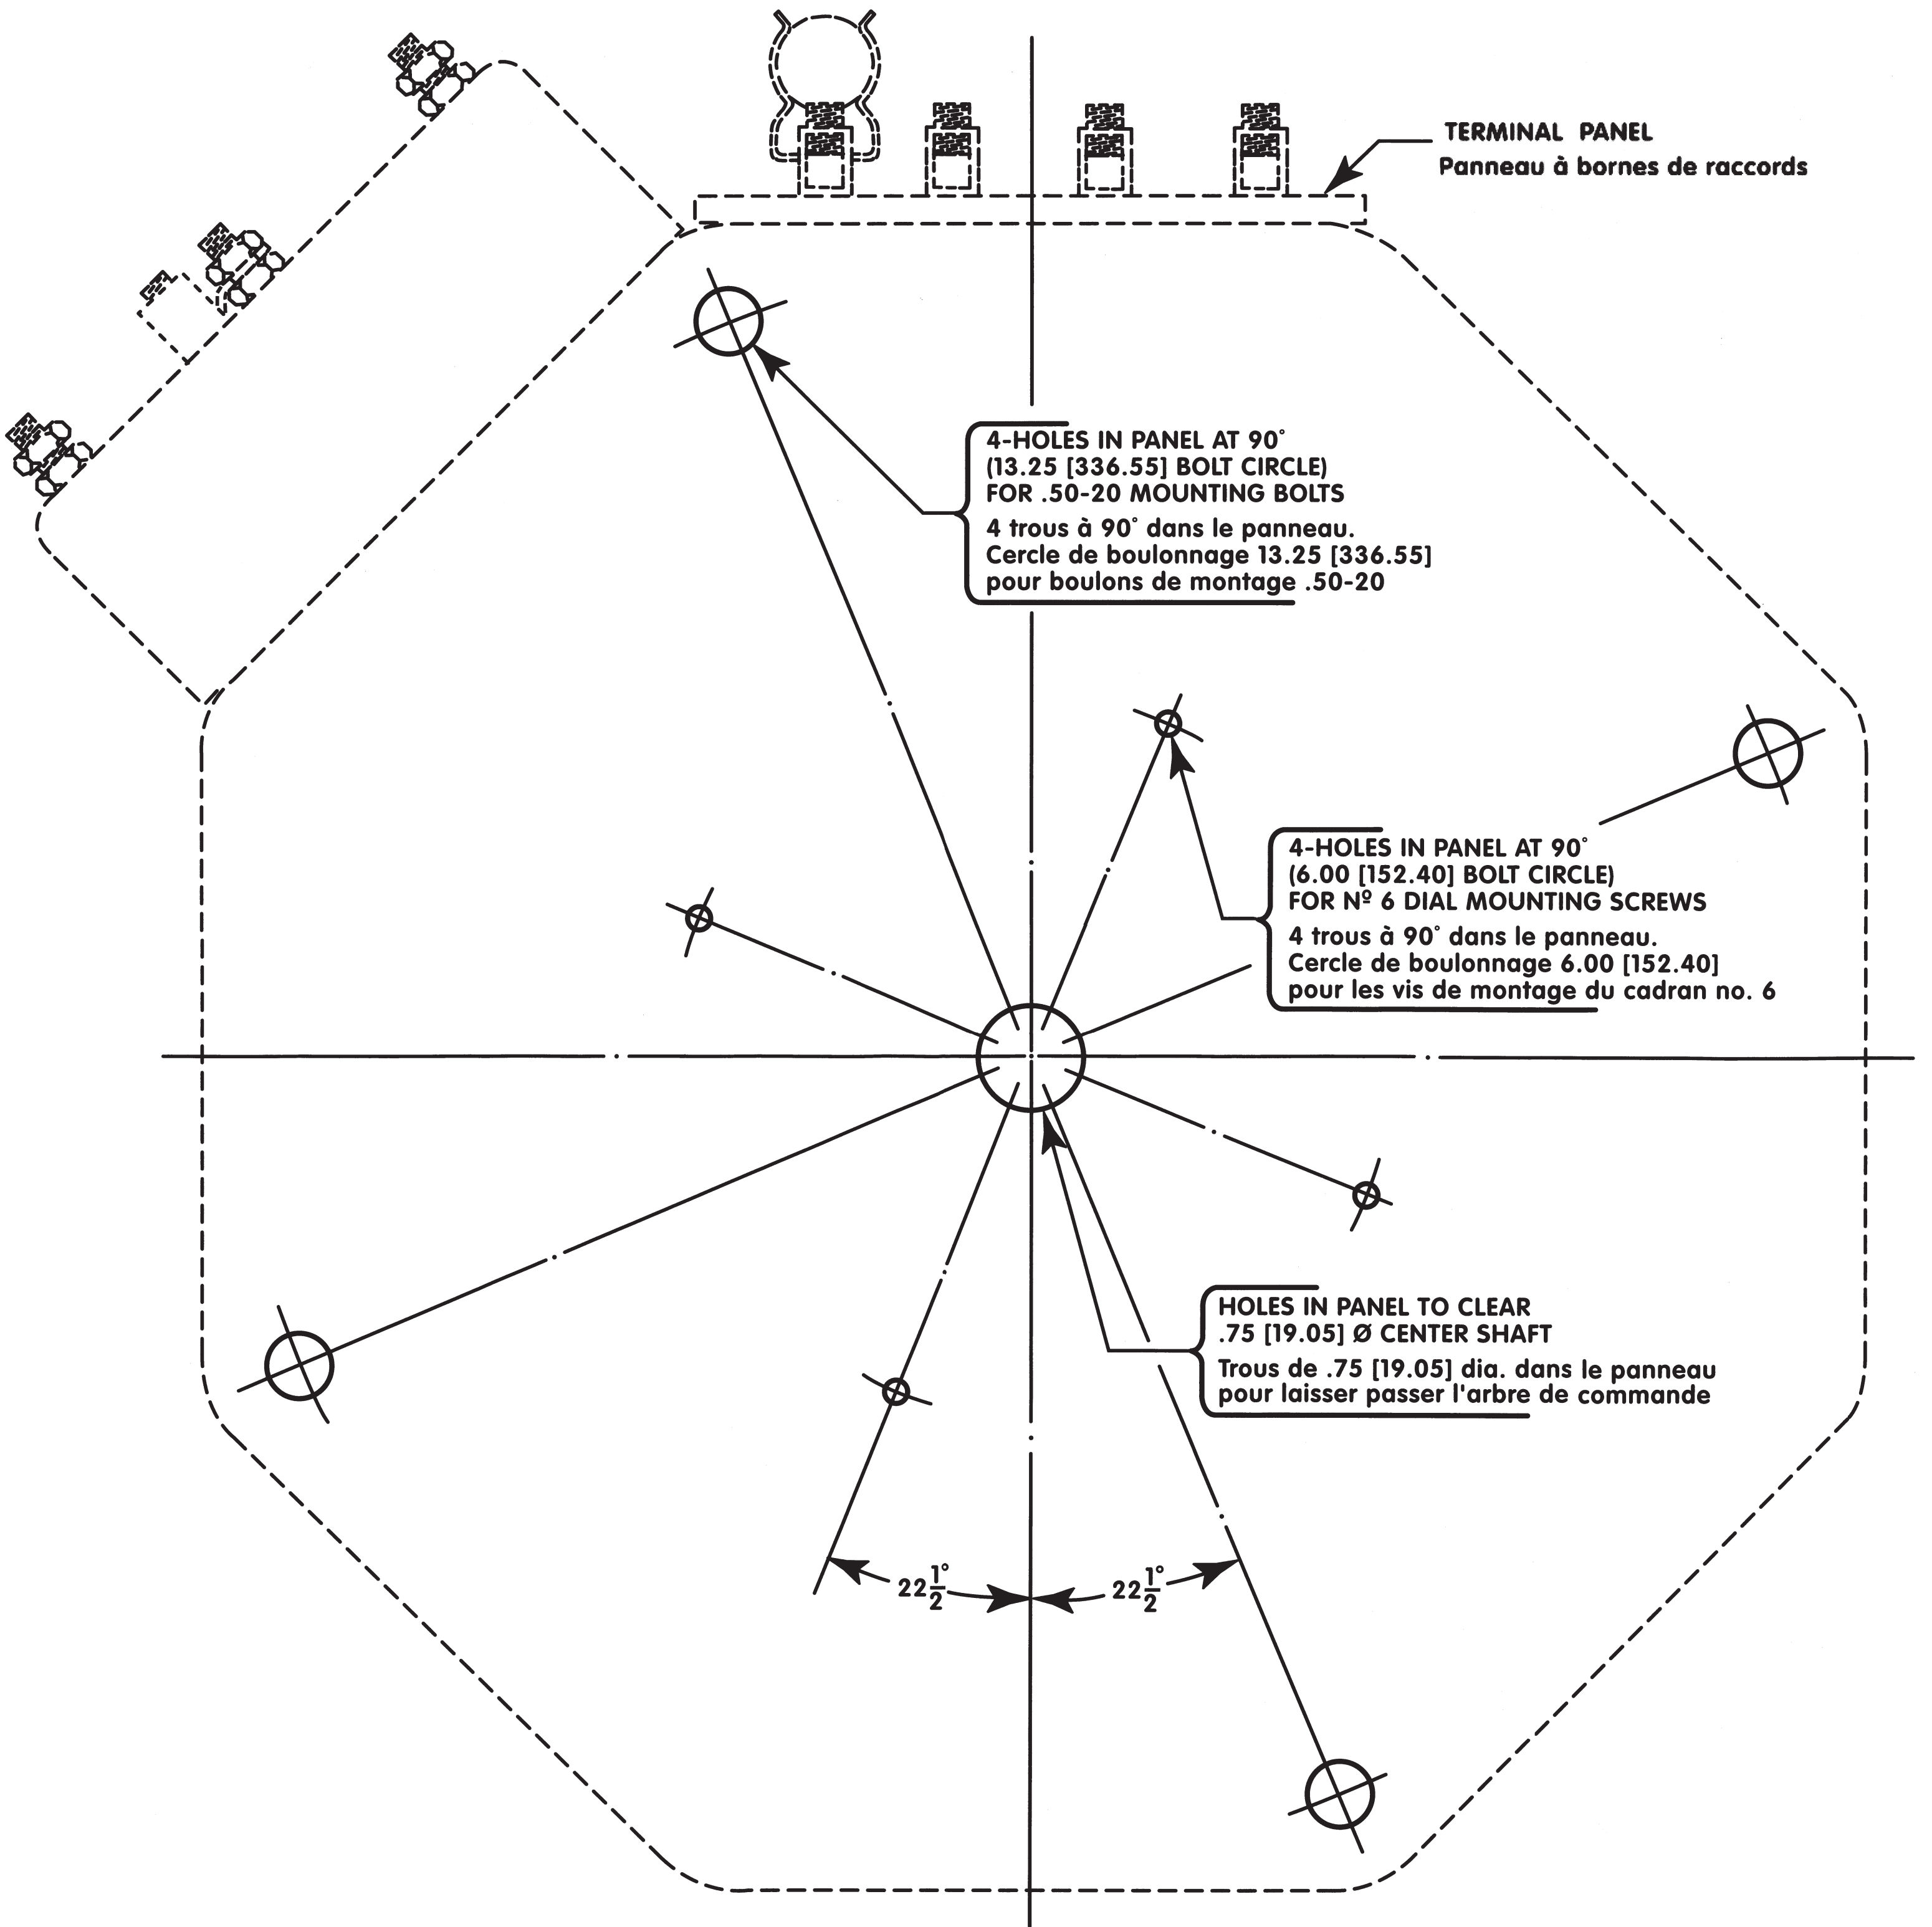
TERMINAL PANEL
Panneau à bornes de raccords

4-HOLES IN PANEL AT 90˚
(13.25 [336.55] BOLT CIRCLE)
FOR .50-20 MOUNTING BOLTS

4 trous à 90˚ dans le panneau.
Cercle de boulonnage 13.25 [336.55]
pour boulons de montage .50-20

4-HOLES IN PANEL AT 90˚
(6.00 [152.40] BOLT CIRCLE)
FOR Nº 6 DIAL MOUNTING SCREWS

4 trous à 90˚ dans le panneau.
Cercle de boulonnage 6.00 [152.40]
pour les vis de montage du cadran no. 6

HOLES IN PANEL TO CLEAR
.75 [19.05] Ø CENTER SHAFT

Trous de .75 [19.05] dia. dans le panneau
pour laisser passer l'arbre de commande

$22\frac{1}{2}°$

$22\frac{1}{2}°$